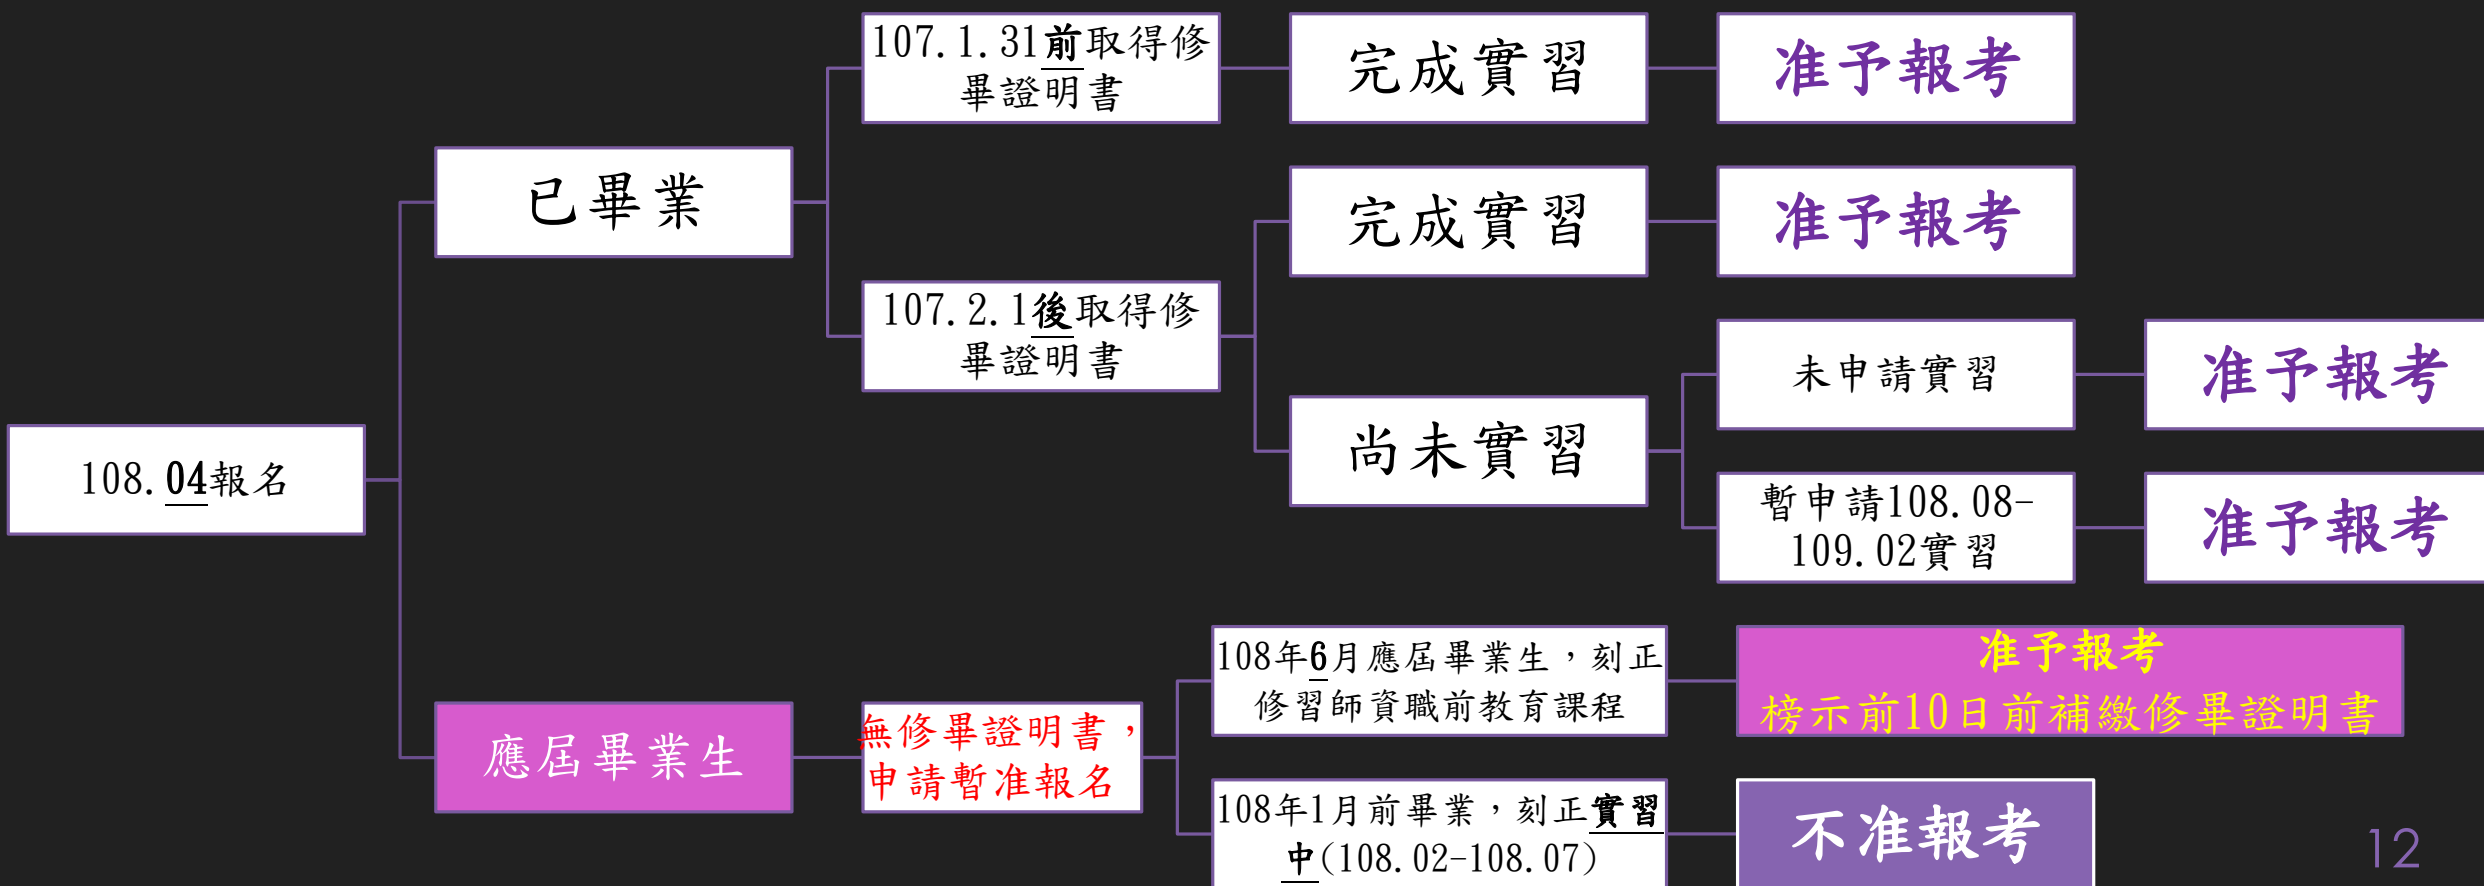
108.04報名

已畢業

107.1.31前取得修畢證明書

完成實習

准予報考

107.2.1後取得修畢證明書

完成實習

准予報考

尚未實習

未申請實習

准予報考

暫申請108.08-109.02實習

准予報考

應屆畢業生

無修畢證明書，申請暫准報名

108年6月應屆畢業生，刻正修習師資職前教育課程

准予報考
榜示前10日前補繳修畢證明書

108年1月前畢業，刻正實習中(108.02-108.07)

不准報考

12